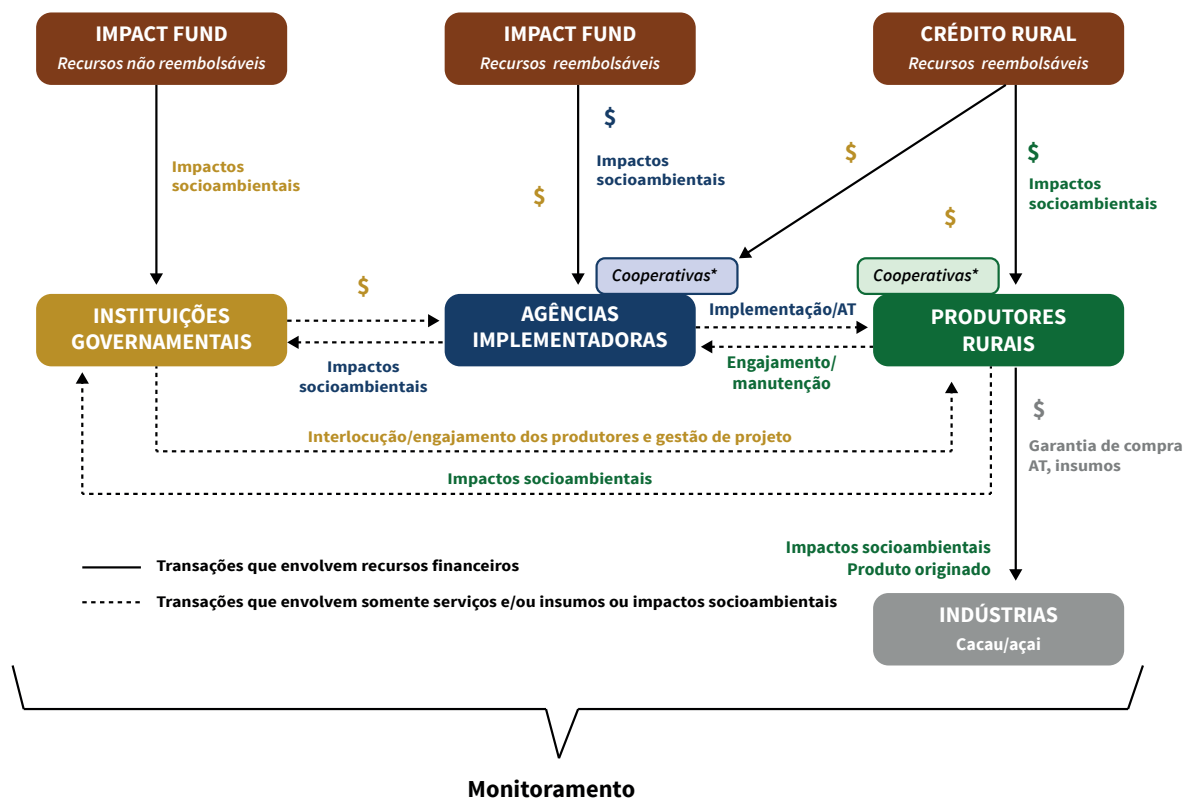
IMPACT FUND
Recursos não reembolsáveis

IMPACT FUND
Recursos reembolsáveis

CRÉDITO RURAL
Recursos reembolsáveis

Impactos socioambientais

$
Impactos socioambientais

$

$

$
Impactos socioambientais

$

$

Cooperativas*

Cooperativas*

INSTITUIÇÕES GOVERNAMENTAIS

AGÊNCIAS IMPLEMENTADORAS

Implementação/AT

PRODUTORES RURAIS

Impactos socioambientais

Engajamento/ manutenção

$
Garantia de compra AT, insumos

Interlocução/engajamento dos produtores e gestão de projeto

Impactos socioambientais

Impactos socioambientais
Produto originado

Transações que envolvem recursos financeiros

Transações que envolvem somente serviços e/ou insumos ou impactos socioambientais

INDÚSTRIAS
Cacau/açaí

Monitoramento